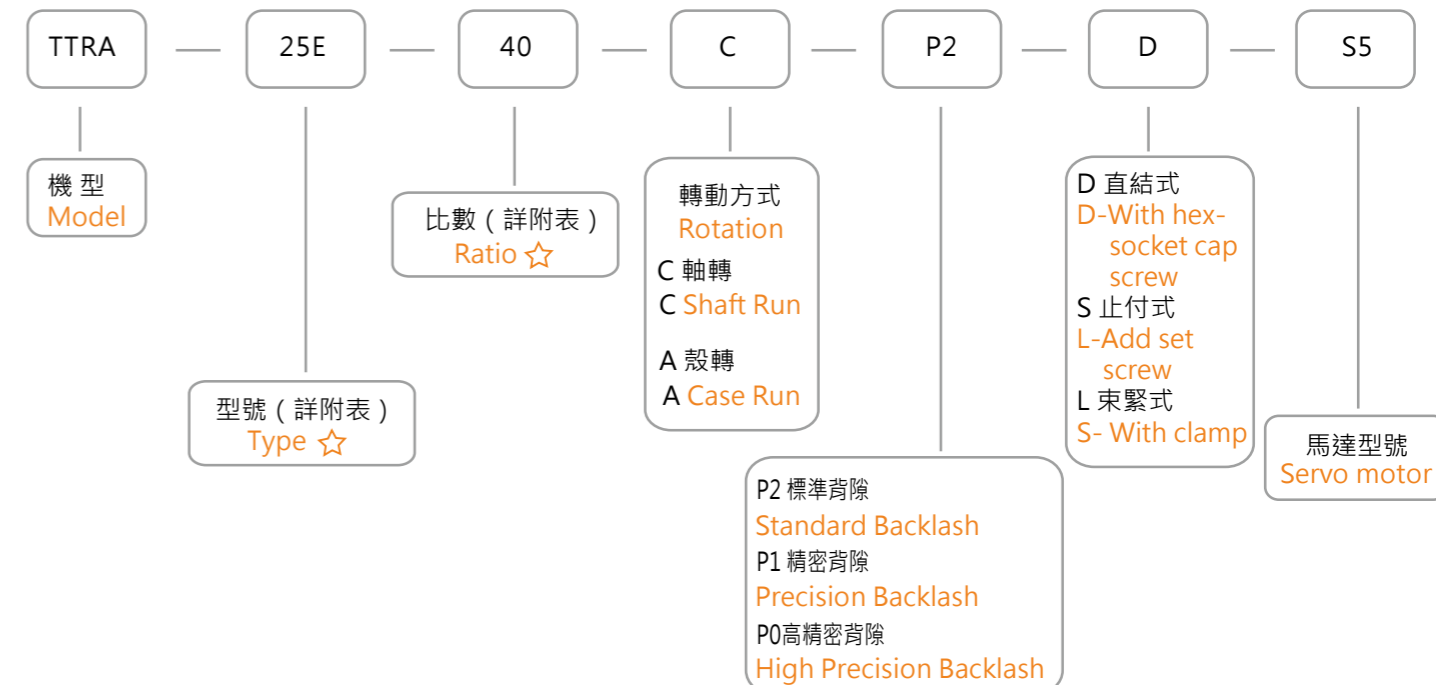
TTRA — 25E — 40 — C — P2 — D — S5

機 型
Model

型號（詳附表）
Type ☆

比數（詳附表）
Ratio ☆

轉動方式
Rotation
C 軸轉
C Shaft Run
A 殼轉
A Case Run

P2 標準背隙
Standard Backlash
P1 精密背隙
Precision Backlash
P0高精密背隙
High Precision Backlash

D 直結式
D-With hex-socket cap screw
S 止付式
L-Add set screw
L 束緊式
S- With clamp

馬達型號
Servo motor